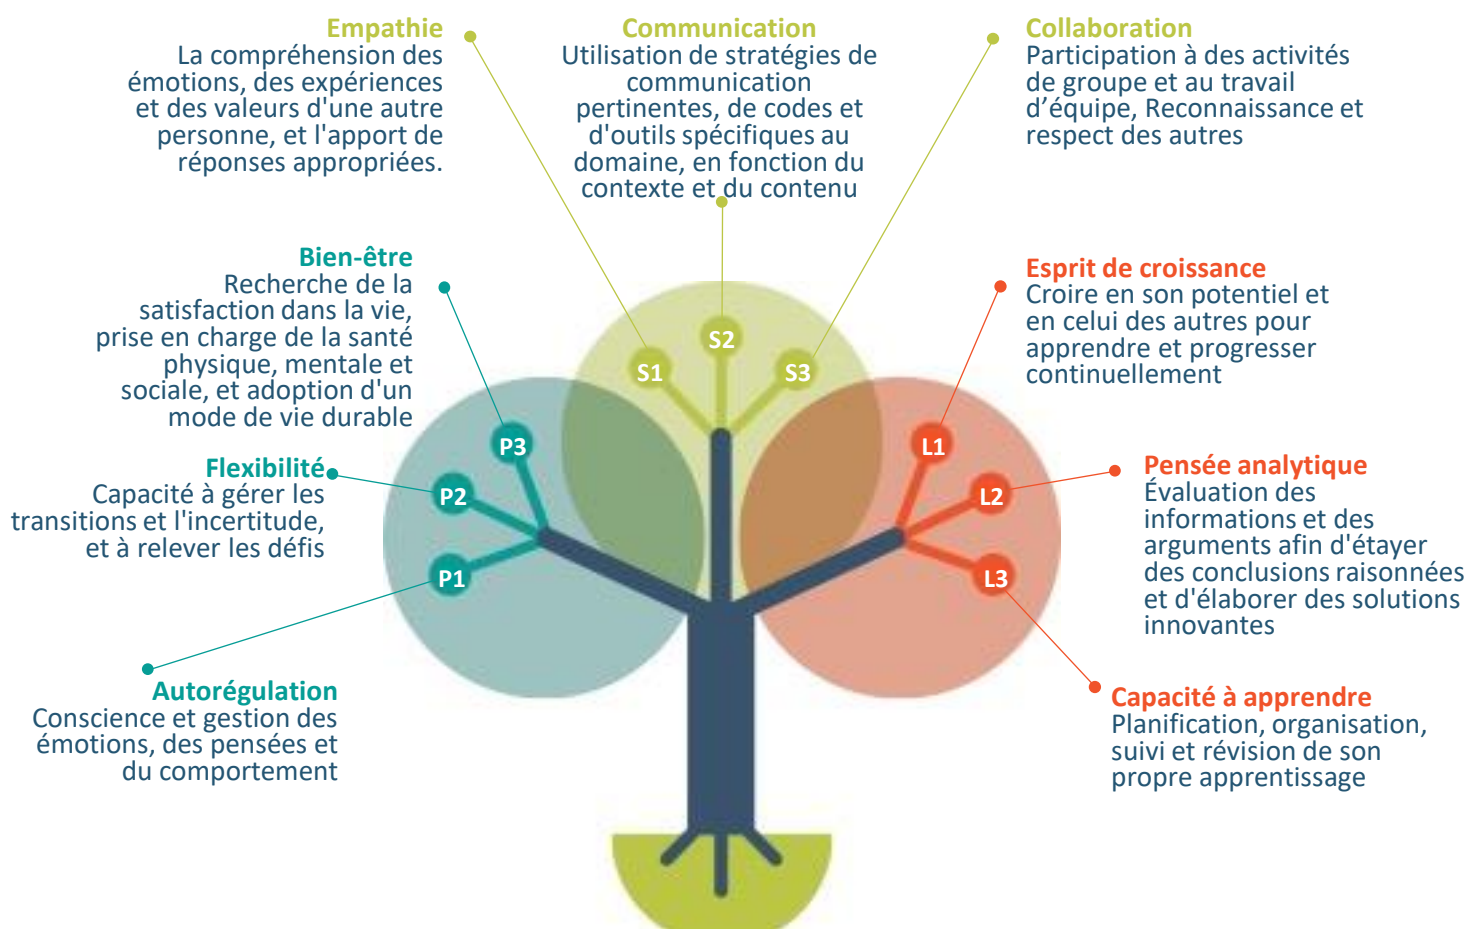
Empathie
La compréhension des émotions, des expériences et des valeurs d'une autre personne, et l'apport de réponses appropriées.

Communication
Utilisation de stratégies de communication pertinentes, de codes et d'outils spécifiques au domaine, en fonction du contexte et du contenu

Collaboration
Participation à des activités de groupe et au travail d'équipe, Reconnaissance et respect des autres

Bien-être
Recherche de la satisfaction dans la vie, prise en charge de la santé physique, mentale et sociale, et adoption d'un mode de vie durable

Esprit de croissance
Croire en son potentiel et en celui des autres pour apprendre et progresser continuellement

S1
S2
S3
P3
P2
P1
L1
L2
L3

Flexibilité
Capacité à gérer les transitions et l'incertitude, et à relever les défis

Pensée analytique
Évaluation des informations et des arguments afin d'étayer des conclusions raisonnées et d'élaborer des solutions innovantes

Autorégulation
Conscience et gestion des émotions, des pensées et du comportement

Capacité à apprendre
Planification, organisation, suivi et révision de son propre apprentissage